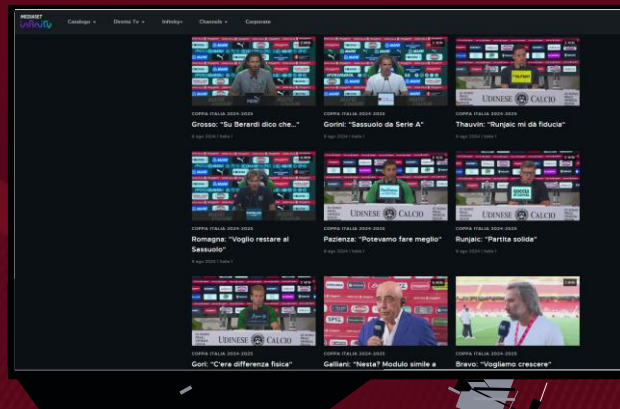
MEDIASET infinity Catalogo Diretta Tv Infinity+ Channels Corporate

COPPA ITALIA 2024-2025
Grosso: "Su Berardi dico che..."
8 ago 2024 | Italia 1

COPPA ITALIA 2024-2025
Gorini: "Sassuolo da Serie A"
8 ago 2024 | Italia 1

COPPA ITALIA 2024-2025
Thauvin: "Runjaic mi dà fiducia"
9 ago 2024 | Italia 1

COPPA ITALIA 2024-2025
Romagna: "Voglio restare al Sassuolo"
8 ago 2024 | Italia 1

COPPA ITALIA 2024-2025
Pazienza: "Potevamo fare meglio"
9 ago 2024 | Italia 1

COPPA ITALIA 2024-2025
Runjaic: "Partita solida"
9 ago 2024 | Italia 1

COPPA ITALIA 2024-2025
Gori: "C'era differenza fisica"

COPPA ITALIA 2024-2025
Galliani: "Nesta? Modulo simile a

COPPA ITALIA 2024-2025
Bravo: "Vogliamo crescere"